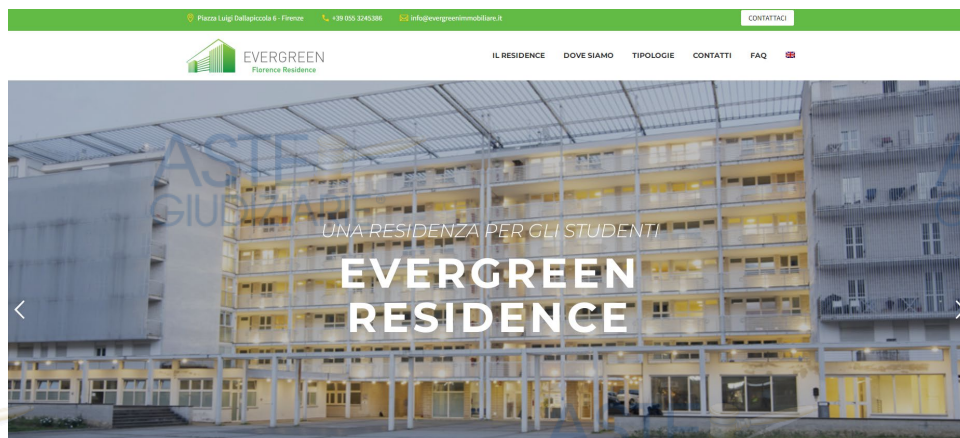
Piazza Luigi Dallapiccola 6 - Firenze +39 055 3245386 info@evergreenimmobiliare.it CONTATTACI

EVERGREEN
Florence Residence

IL RESIDENCE DOVE SIAMO TIPOLOGIE CONTATTI FAQ

ASTE GIUDIZIARIE

UNA RESIDENZA PER GLI STUDENTI

EVERGREEN RESIDENCE